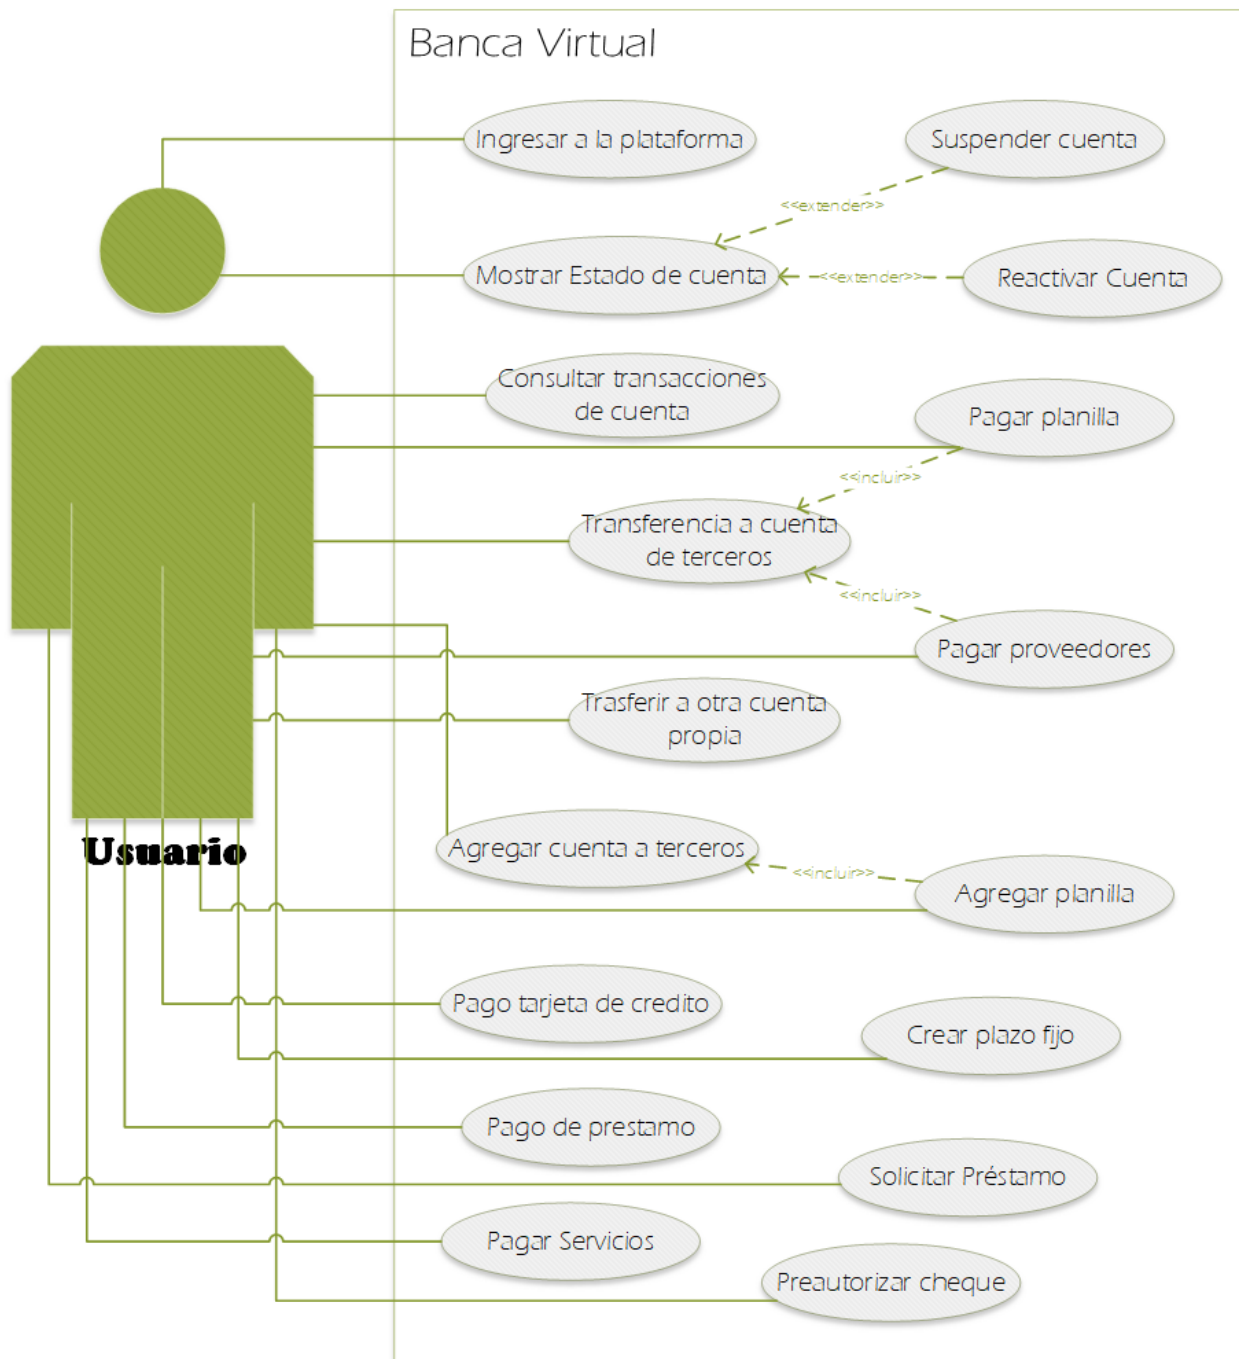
Banca Virtual

Ingresar a la plataforma

Suspender cuenta

<<extender>>

Mostrar Estado de cuenta

<<extender>>

Reactivar Cuenta

Consultar transacciones de cuenta

Pagar planilla

<<incluir>>

Transferencia a cuenta de terceros

<<incluir>>

Pagar proveedores

Trasferir a otra cuenta propia

Usuario

Agregar cuenta a terceros

<<incluir>>

Agregar planilla

Pago tarjeta de credito

Crear plazo fijo

Pago de prestamo

Solicitar Préstamo

Pagar Servicios

Preautorizar cheque